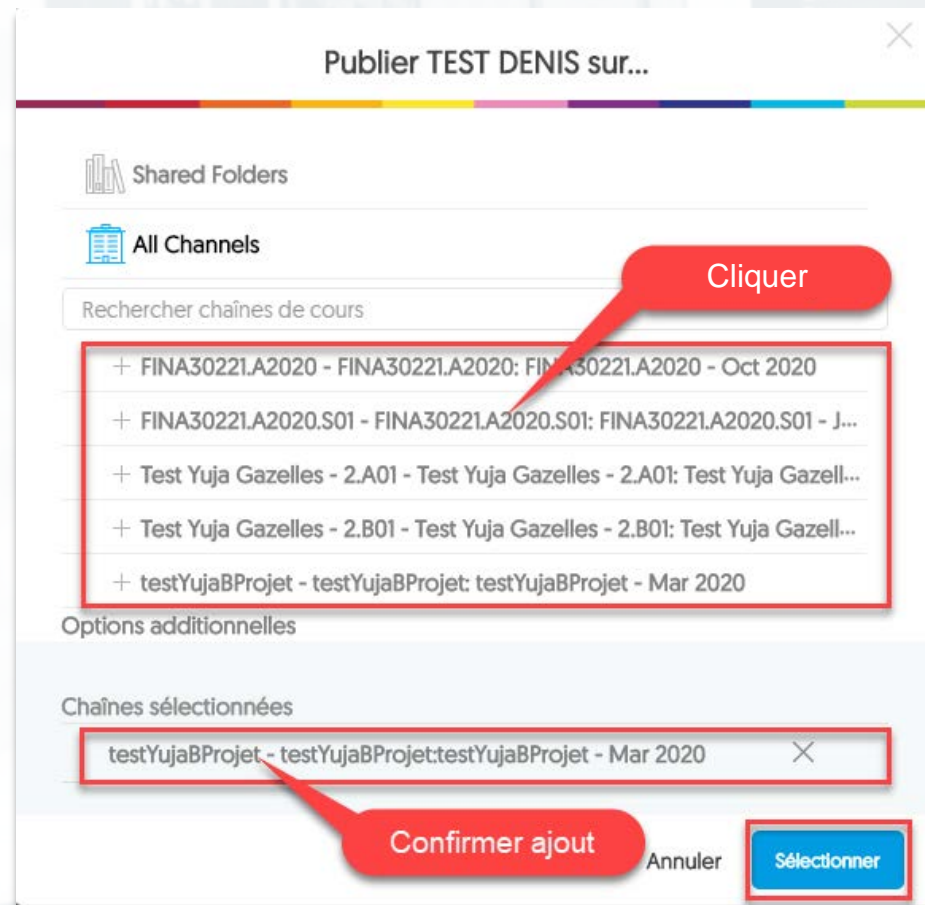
Publier TEST DENIS sur...

Shared Folders

All Channels

Rechercher chaînes de cours

Cliquer

+ FINA30221.A2020 - FINA30221.A2020: FINA30221.A2020 - Oct 2020

+ FINA30221.A2020.S01 - FINA30221.A2020.S01: FINA30221.A2020.S01 - J...

+ Test Yuja Gazelles - 2.A01 - Test Yuja Gazelles - 2.A01: Test Yuja Gazell...

+ Test Yuja Gazelles - 2.B01 - Test Yuja Gazelles - 2.B01: Test Yuja Gazell...

+ testYujaBProjet - testYujaBProjet: testYujaBProjet - Mar 2020

Options additionnelles

Chaînes sélectionnées

testYujaBProjet - testYujaBProjet:testYujaBProjet - Mar 2020

Confirmer ajout

Annuler

Sélectionner